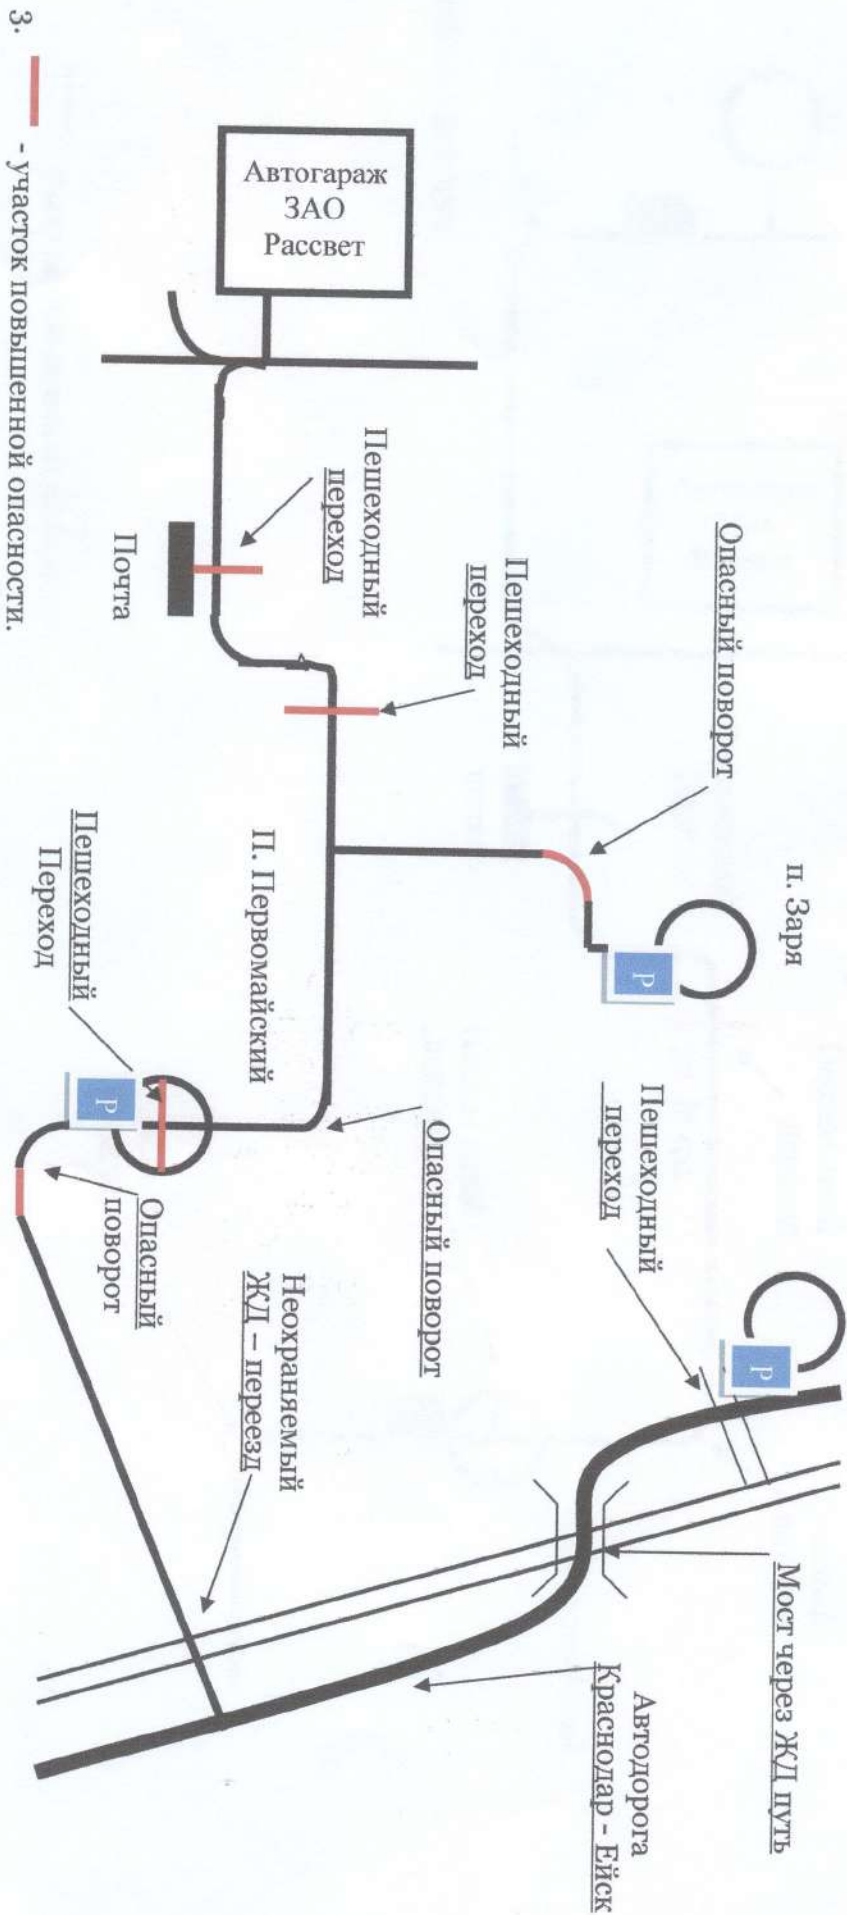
Автогараж ЗАО Рассвет

Пешеходный переход

Почта

Пешеходный переход

Опасный поворот

п. Заря

Р

П. Первомайский

Пешеходный Переход

Р

Опасный поворот

Пешеходный переход

Опасный поворот

Неохраняемый ЖД – переезд

Р

Мост через ЖД путь

Автодорога Краснодар - Ейск

3. - участок повышенной опасности.